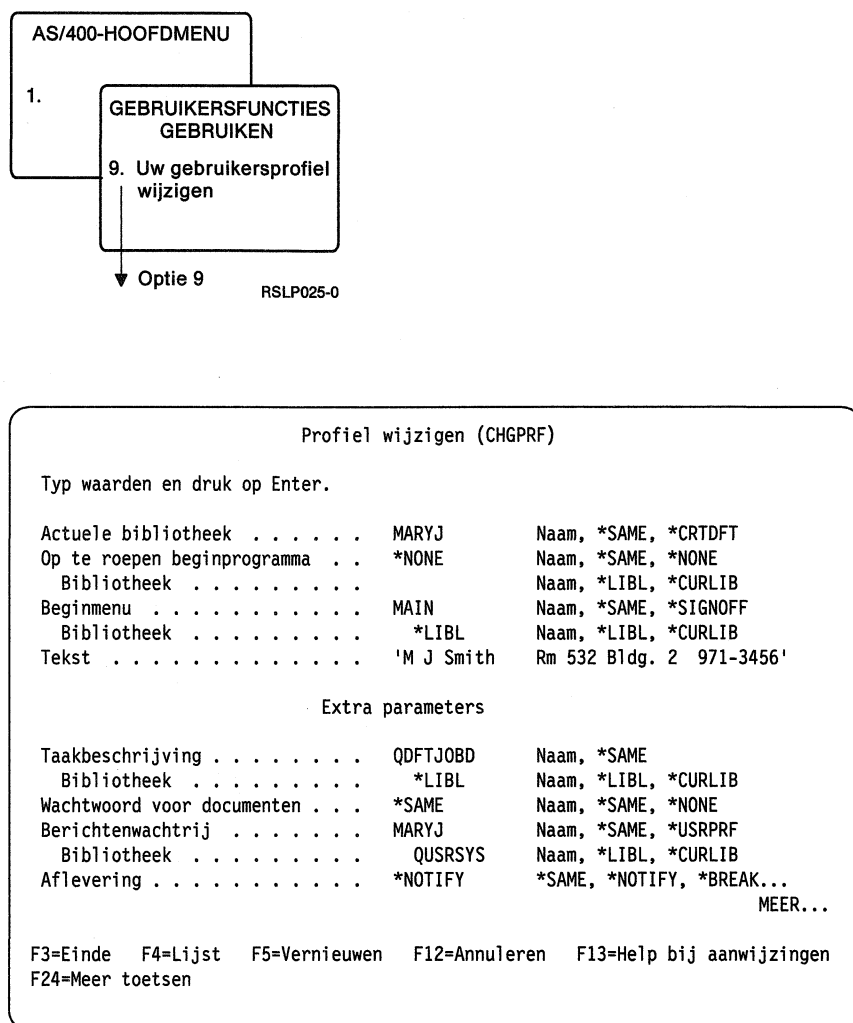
AS/400-HOOFDMENU

1.

GEBRUIKERSFUNCTIES GEBRUIKEN

9. Uw gebruikersprofiel wijzigen

Optie 9

RSLP025-0

Profiel wijzigen (CHGPRF)

Typ waarden en druk op Enter.

| | | |
|---|---|---|
| Actuele bibliotheek . . . . . . | MARYJ | Naam, *SAME, *CRTDFT |
| Op te roepen beginprogramma . . | *NONE | Naam, *SAME, *NONE |
| Bibliotheek . . . . . . . . . | | Naam, *LIBL, *CURLIB |
| Beginmenu . . . . . . . . . . . | MAIN | Naam, *SAME, *SIGNOFF |
| Bibliotheek . . . . . . . . . | *LIBL | Naam, *LIBL, *CURLIB |
| Tekst . . . . . . . . . . . . . | 'M J Smith | Rm 532 Bldg. 2 971-3456' |

Extra parameters

| | | |
|---|---|---|
| Taakbeschrijving . . . . . . . . | QDFTJOBD | Naam, *SAME |
| Bibliotheek . . . . . . . . . | *LIBL | Naam, *LIBL, *CURLIB |
| Wachtwoord voor documenten . . . | *SAME | Naam, *SAME, *NONE |
| Berichtenwachtrij . . . . . . . | MARYJ | Naam, *SAME, *USRPRF |
| Bibliotheek . . . . . . . . . | QUSRSYS | Naam, *LIBL, *CURLIB |
| Aflevering . . . . . . . . . . . | *NOTIFY | *SAME, *NOTIFY, *BREAK... |

MEER...

F3=Einde F4=Lijst F5=Vernieuwen F12=Annuleren F13=Help bij aanwijzingen
F24=Meer toetsen